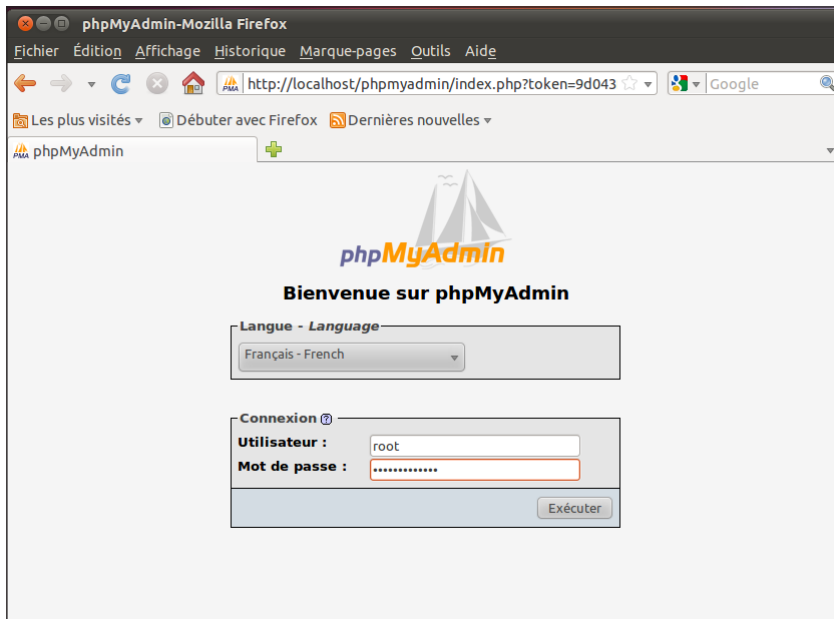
phpMyAdmin-Mozilla Firefox

Fichier Édition Affichage Historique Marque-pages Outils Aide

http://localhost/phpmyadmin/index.php?token=9d043

Google

Les plus visités Débuter avec Firefox Dernières nouvelles

phpMyAdmin

phpMyAdmin

Bienvenue sur phpMyAdmin

Langue - Language

Français - French

Connexion

Utilisateur : root

Mot de passe : •••••••••••••

Exécuter